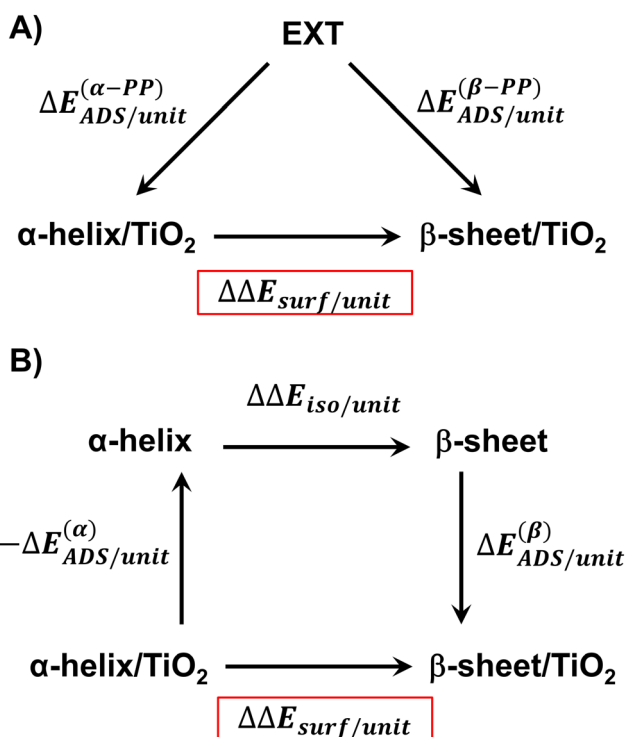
A)

EXT

$\Delta E_{ADS/unit}^{(\alpha-PP)}$

$\Delta E_{ADS/unit}^{(\beta-PP)}$

α-helix/$TiO_2$

β-sheet/$TiO_2$

$\Delta\Delta E_{surf/unit}$

B)

$\Delta\Delta E_{iso/unit}$

α-helix

β-sheet

$-\Delta E_{ADS/unit}^{(\alpha)}$

$\Delta E_{ADS/unit}^{(\beta)}$

α-helix/$TiO_2$

β-sheet/$TiO_2$

$\Delta\Delta E_{surf/unit}$